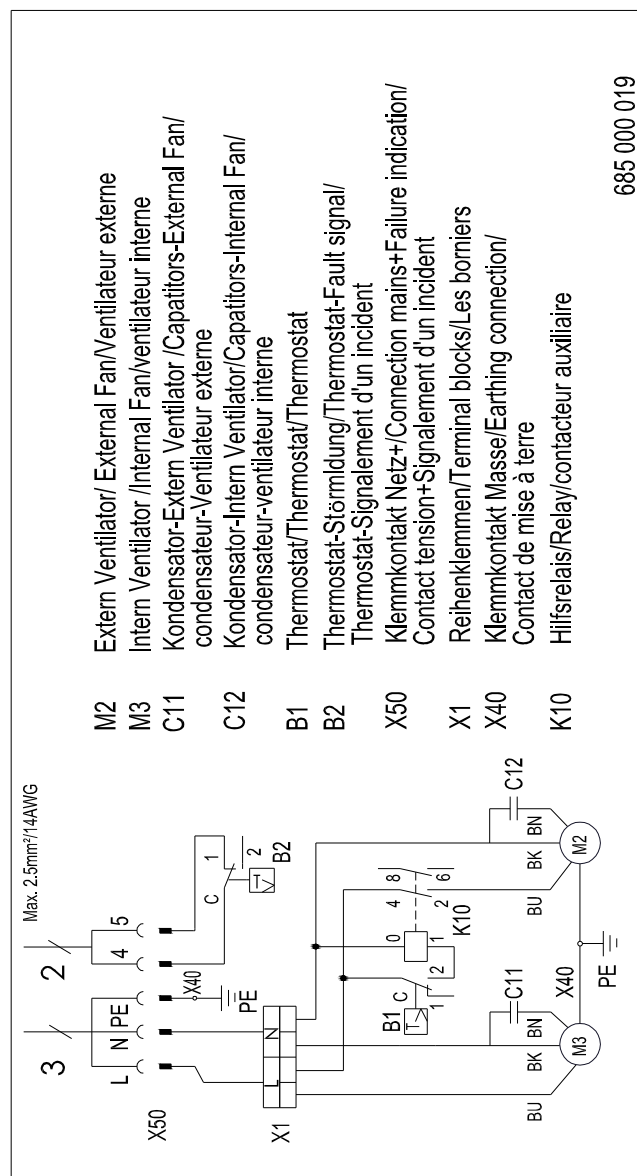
Max. 2.5mm²/14AWG

3
2
L N PE
4 5
X50
X40
PE
C 1
2
B2
X1
L N
B1 C
1 2
0
4 8
1
2 6
K10
C11
C12
BK BN
M3
BK BN
M2
BU
BU
X40
PE

M2 Extern Ventilator/ External Fan/Ventilateur externe
M3 Intern Ventilator /Internal Fan/ventilateur interne
C11 Kondensator-Extern Ventilator /Capatitors-External Fan/ condensateur-Ventilateur externe
C12 Kondensator-Intern Ventilator/Capatitors-Internal Fan/ condensateur-ventilateur interne
B1 Thermostat/Thermostat/Thermostat
B2 Thermostat-Störmldung/Thermostat-Fault signal/ Thermostat-Signalement d'un incident
X50 Klemmkontakt Netz+/Connection mains+Failure indication/ Contact tension+Signalement d'un incident
X1 Reihenklemmen/Terminal blocks/Les borniers
X40 Klemmkontakt Masse/Earthing connection/ Contact de mise à terre
K10 Hilfsrelais/Relay/contacteur auxiliaire

685 000 019